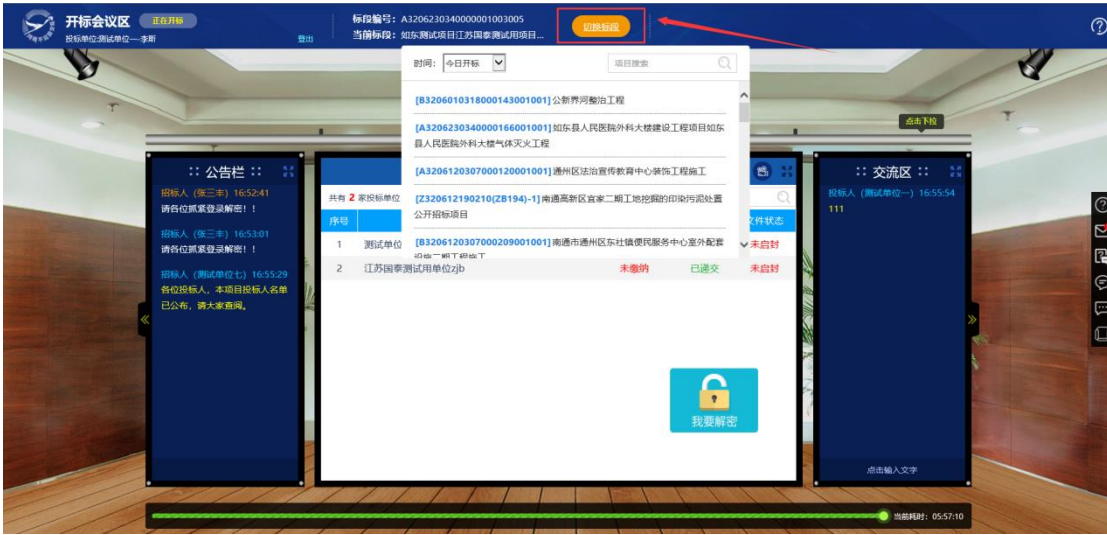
开标会议区 正在开标
投标单位:测试单位一-李斯 登出

标段编号：A320623034000001003005
当前标段：如东测试项目江苏国泰测试用项目...

切换标段

时间：今日开标
项目搜索

[B320601031800014300100l] 公新界河整治工程
[A320623034000016600100l] 如东县人民医院外科大楼建设工程项目如东县人民医院外科大楼气体灭火工程
[A320612030700012000100l] 通州区法治宣传教育中心装饰工程施工
[Z320612190210(ZB194)-1] 南通高新区宜家二期工地挖掘的印染污泥处置公开招标项目
[B320612030700020900100l] 南通市通州区东社镇便民服务中心室外配套设施二期工程施工

点击下拉

:: 公告栏 ::
招标人（张三丰）16:52:41
请各位抓紧登录解密！！
招标人（张三丰）16:53:01
请各位抓紧登录解密！！
招标人（测试单位七）16:55:29
各位投标人，本项目投标人名单已公布，请大家查阅。

共有 2 家投标单位
| 序号 | | | | 文件状态 |
|---|---|---|---|---|
| 1 | 测试单位 | | | 未启封 |
| 2 | 江苏国泰测试用单位zjb | 未缴纳 | 已递交 | 未启封 |

我要解密

:: 交流区 ::
投标人（测试单位一）16:55:54
111

点击输入文字

当前耗时：05:57:10